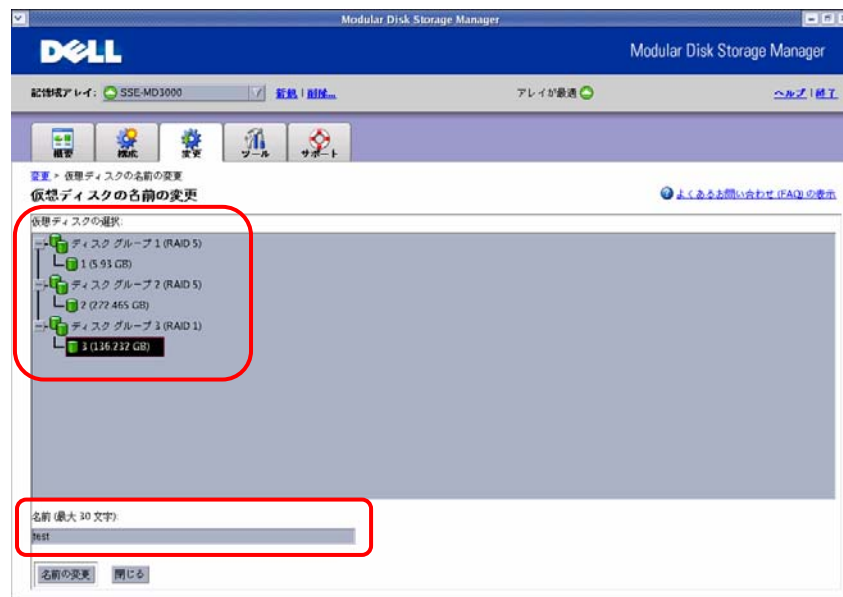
Modular Disk Storage Manager

DELL

Modular Disk Storage Manager

記憶域アレイ: SSE-MD3000 新規 | 削除...

アレイが最適

ヘルプ | 終了

概要 構成 変更 ツール サポート

変更 > 仮想ディスクの名前の変更

仮想ディスクの名前の変更

よくあるお問い合わせ (FAQ) の表示

仮想ディスクの選択:

ディスク グループ 1 (RAID 5)

1 (5.93 GB)

ディスク グループ 2 (RAID 5)

2 (272.465 GB)

ディスク グループ 3 (RAID 1)

3 (136.232 GB)

名前 (最大 30 文字):

test

名前の変更 閉じる